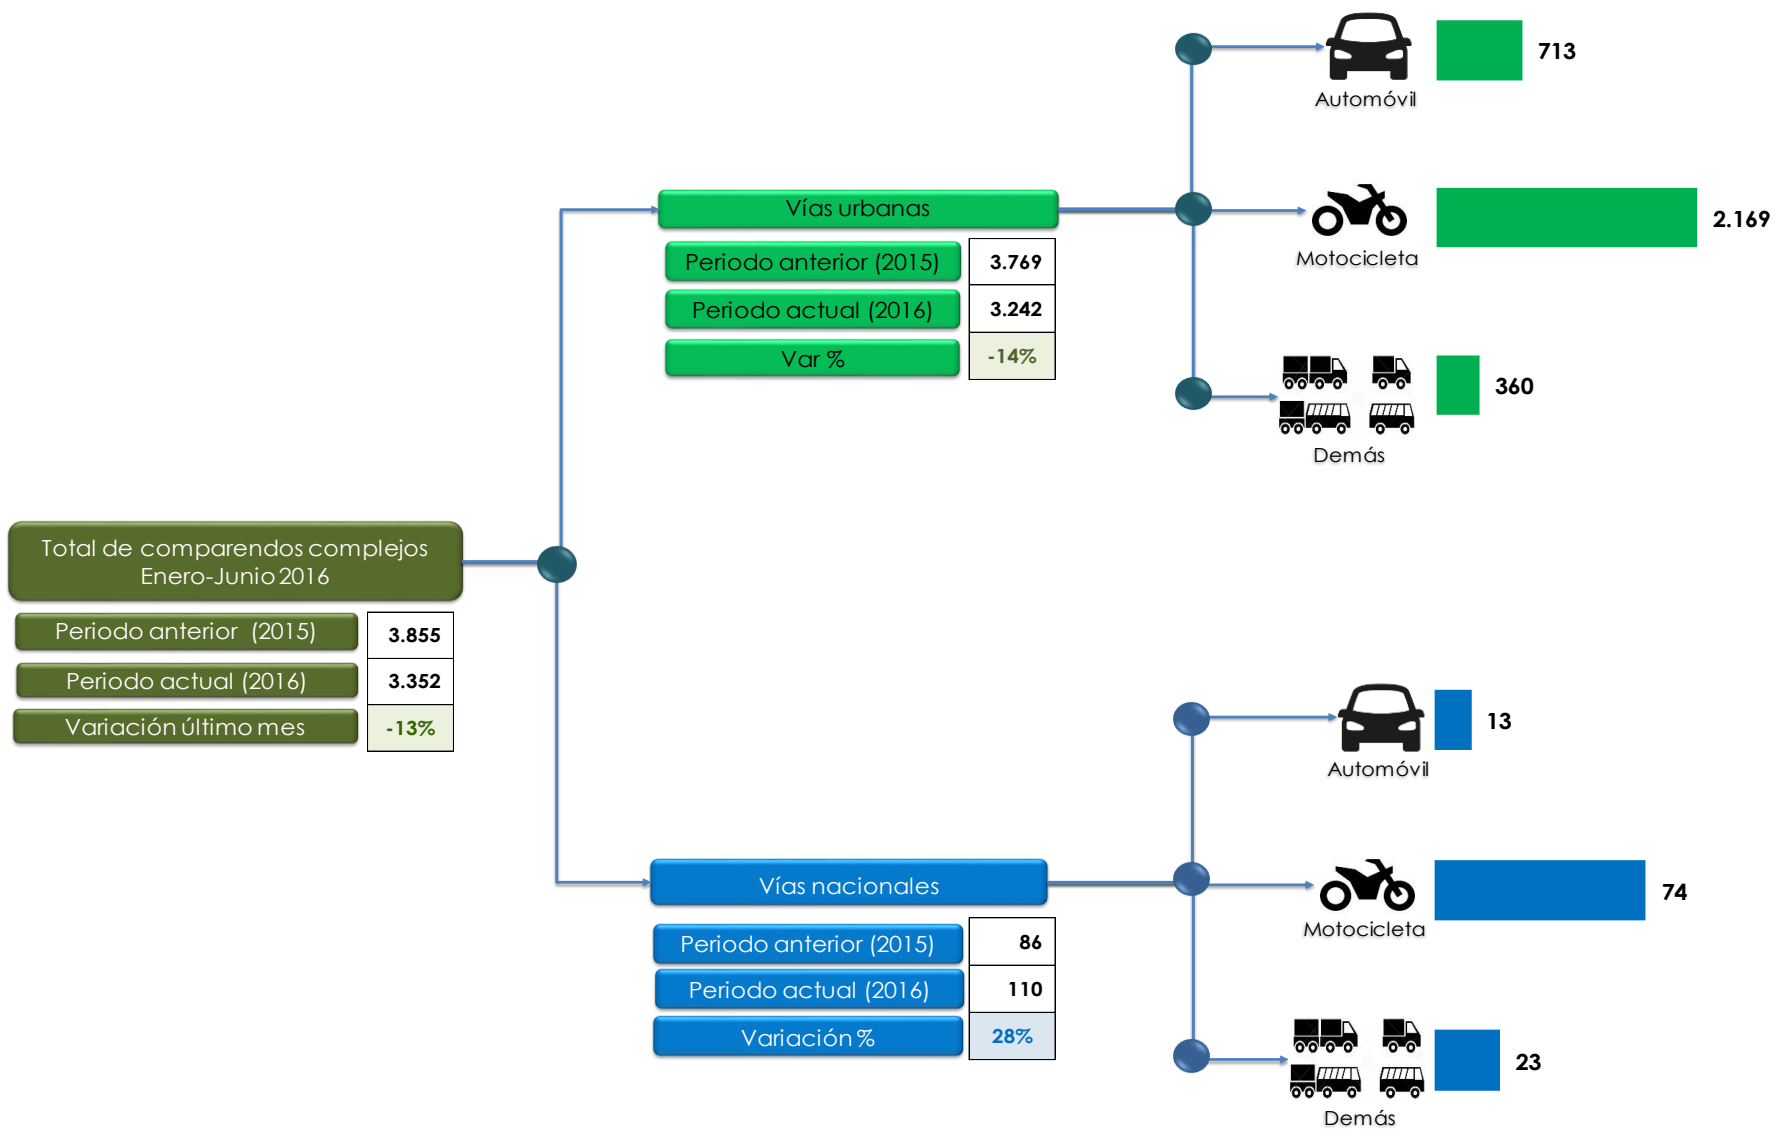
Total de comparendos complejos
Enero-Junio 2016

| Periodo anterior (2015) | 3.855 |
|---|---|
| Periodo actual (2016) | 3.352 |
| Variación último mes | -13% |

Vías urbanas

| Periodo anterior (2015) | 3.769 |
|---|---|
| Periodo actual (2016) | 3.242 |
| Var % | -14% |

Automóvil 713
Motocicleta 2.169
Demás 360

Vías nacionales

| Periodo anterior (2015) | 86 |
|---|---|
| Periodo actual (2016) | 110 |
| Variación % | 28% |

Automóvil 13
Motocicleta 74
Demás 23